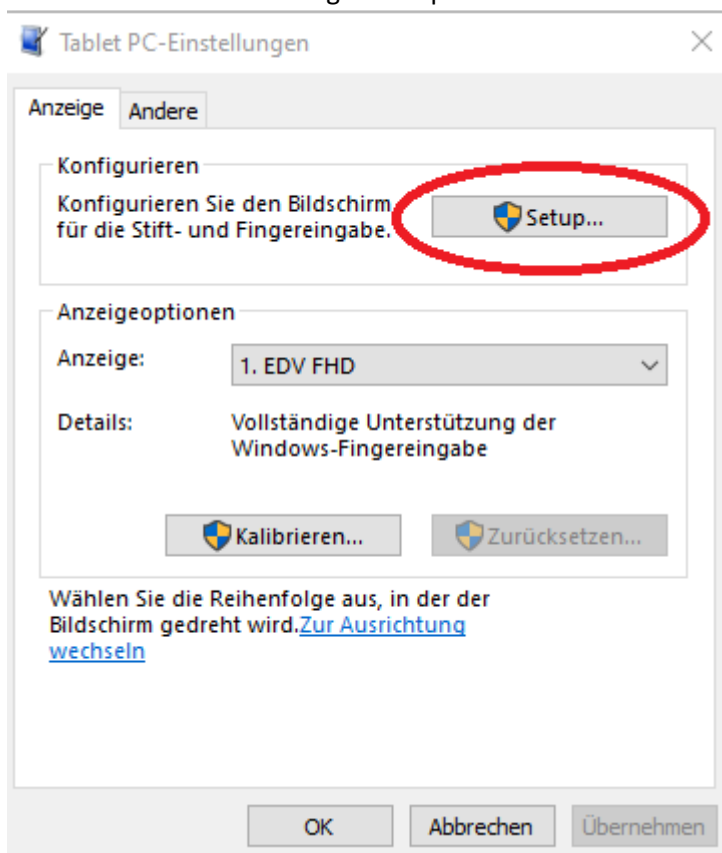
Tablet PC-Einstellungen

Anzeige | Andere

Konfigurieren

Konfigurieren Sie den Bildschirm für die Stift- und Fingereingabe.

Setup...

Anzeigeoptionen

Anzeige: 1. EDV FHD

Details: Vollständige Unterstützung der Windows-Fingereingabe

Kalibrieren...

Zurücksetzen...

Wählen Sie die Reihenfolge aus, in der der Bildschirm gedreht wird. Zur Ausrichtung wechseln

OK

Abbrechen

Übernehmen